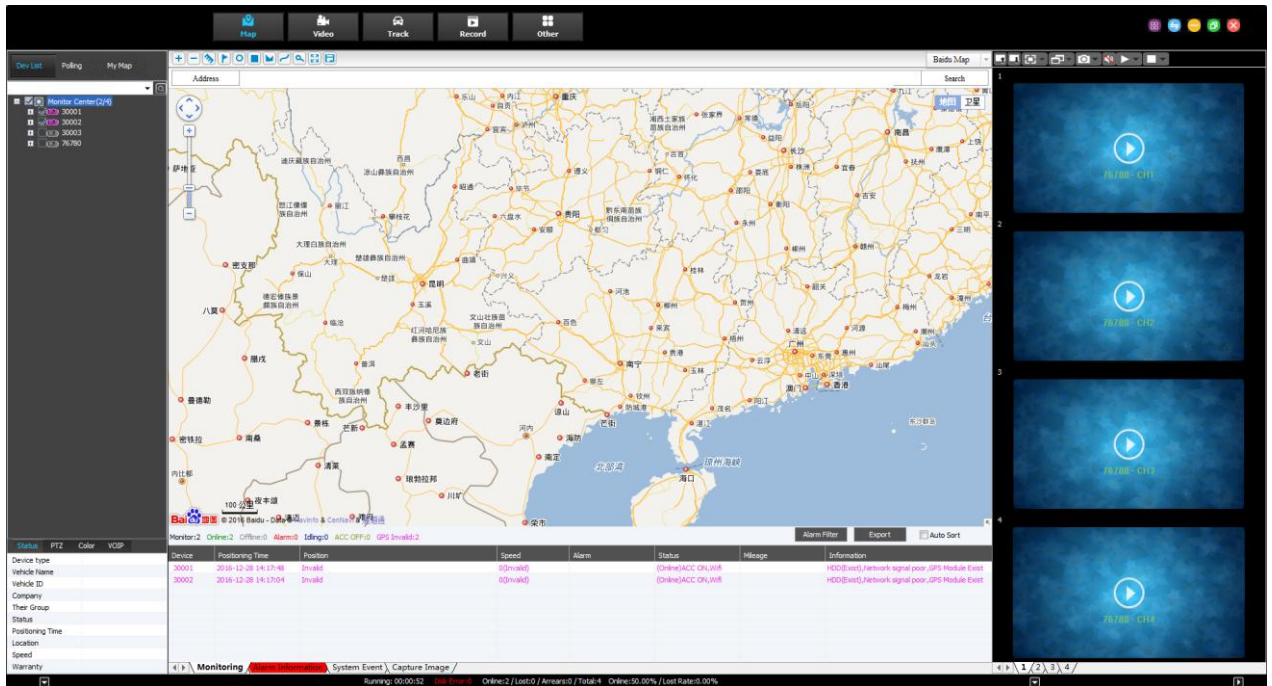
Map Video Track Record Other

Dev List Polling My Map

Monitor Center(2/4)
30001
30002
30003
76780

Address

Baidu Map

Search

地图 卫星

重庆 自贡 乐山 宜宾 泸州 西昌 凉山彝族自治州 遵义 贵阳 安顺 六盘水 昭通 毕节 曲靖 昆明 玉溪 大理 丽江 保山 临沧 普洱 西双版纳傣族自治州 景洪 老街 河内 海防 南定 凉山 谅山 南宁 百色 柳州 桂林 梧州 玉林 北海 防城港 钦州 湛江 茂名 阳江 海口 北部湾 琼州海峡 广州 佛山 深圳 香港 澳门 中山 东莞 惠州 汕尾 河源 梅州 韶关 郴州 永州 衡阳 长沙 株洲 益阳 怀化 铜仁 湘西土家族苗族自治州 张家界 常德 吉首 吉安 赣州 龙岩 漳州 汕头 潮州 揭阳 南昌 抚州 上饶 鹰潭 新余 萍乡 宜春 三明 南平 密支那 八莫 腊戍 曼德勒 密铁拉 景栋 东枝 孟休 清莱 清迈 琅勃拉邦 川圹 东沙群岛 萨地亚

100 公里
© 2016 Baidu - Data © NavInfo & CenNavi & 道道通

Monitor:2 Online:2 Offline:0 Alarm:0 Idling:0 ACC OFF:0 GPS Invalid:2

Alarm Filter Export Auto Sort

| Device | Positioning Time | Position | Speed | Alarm | Status | Mileage | Information |
|---|---|---|---|---|---|---|---|
| 30001 | 2016-12-28 14:17:48 | Invalid | 0(Invalid) | | (Online)ACC ON,Wifi | | HDD(Exist),Network signal poor,GPS Module Exist |
| 30002 | 2016-12-28 14:17:04 | Invalid | 0(Invalid) | | (Online)ACC ON,Wifi | | HDD(Exist),Network signal poor,GPS Module Exist |

Monitoring Alarm Information System Event Capture Image

Status PTZ Color VOIP

Device type
Vehicle Name
Vehicle ID
Company
Their Group
Status
Positioning Time
Location
Speed
Warranty

1 76780 - CH1
2 76780 - CH2
3 76780 - CH3
4 76780 - CH4

1 2 3 4

Running: 00:00:52 Disk Error:0 Online:2 / Lost:0 / Arrears:0 / Total:4 Online:50.00% / Lost Rate:0.00%